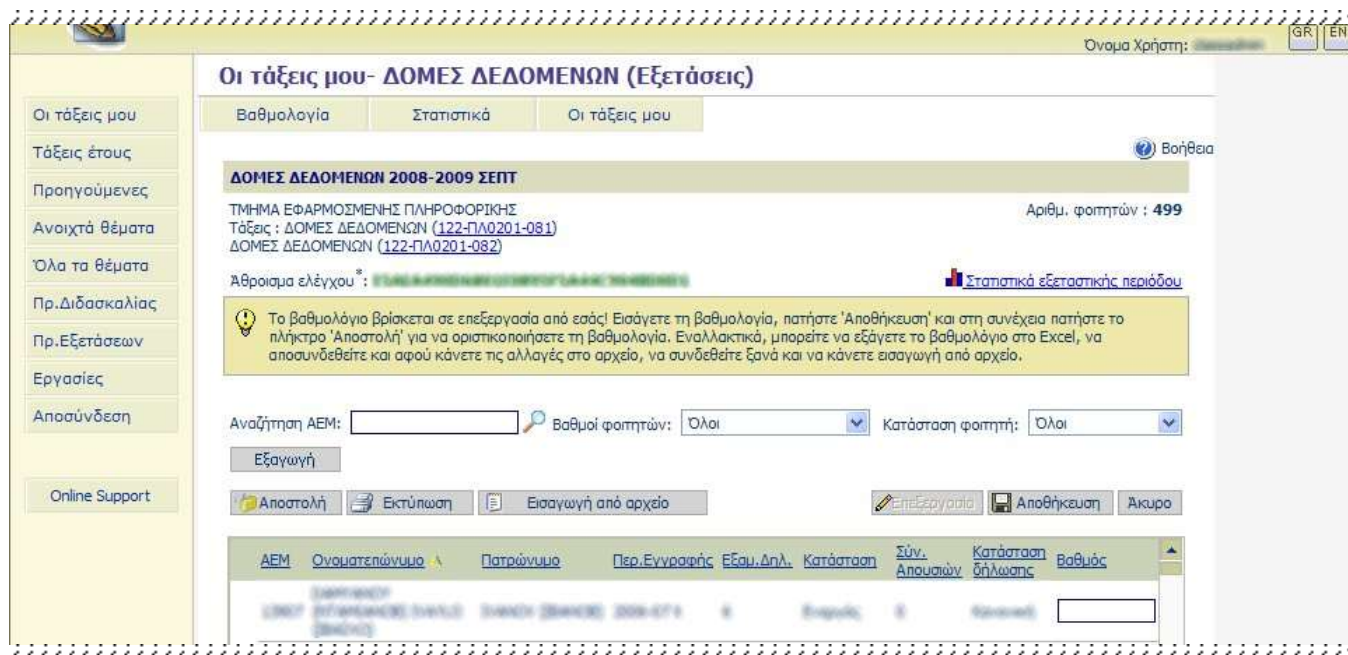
Όνομα Χρήστη: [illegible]

GR EN

Οι τάξεις μου- ΔΟΜΕΣ ΔΕΔΟΜΕΝΩΝ (Εξετάσεις)

Οι τάξεις μου
Τάξεις έτους
Προηγούμενες
Ανοιχτά θέματα
Όλα τα θέματα
Πρ.Διδασκαλίας
Πρ.Εξετάσεων
Εργασίες
Αποσύνδεση

Online Support

Βαθμολογία | Στατιστικά | Οι τάξεις μου

Βοήθεια

ΔΟΜΕΣ ΔΕΔΟΜΕΝΩΝ 2008-2009 ΣΕΠΤ

ΤΜΗΜΑ ΕΦΑΡΜΟΣΜΕΝΗΣ ΠΛΗΡΟΦΟΡΙΚΗΣ
Τάξεις : ΔΟΜΕΣ ΔΕΔΟΜΕΝΩΝ (122-ΠΛ0201-081)
ΔΟΜΕΣ ΔΕΔΟΜΕΝΩΝ (122-ΠΛ0201-082)

Αριθμ. φοιτητών : 499

Άθροισμα ελέγχου*: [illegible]

Στατιστικά εξεταστικής περιόδου

Το βαθμολόγιο βρίσκεται σε επεξεργασία από εσάς! Εισάγετε τη βαθμολογία, πατήστε 'Αποθήκευση' και στη συνέχεια πατήστε το πλήκτρο 'Αποστολή' για να οριστικοποιήσετε τη βαθμολογία. Εναλλακτικά, μπορείτε να εξάγετε το βαθμολόγιο στο Excel, να αποσυνδεθείτε και αφού κάνετε τις αλλαγές στο αρχείο, να συνδεθείτε ξανά και να κάνετε εισαγωγή από αρχείο.

Αναζήτηση ΑΕΜ: Βαθμοί φοιτητών: Όλοι Κατάσταση φοιτητή: Όλοι

Εξαγωγή

Αποστολή | Εκτύπωση | Εισαγωγή από αρχείο | Επεξεργασία | Αποθήκευση | Άκυρο

| ΑΕΜ | Ονοματεπώνυμο | Πατρώνυμο | Περ.Εγγραφής | Εξαμ.Δηλ. | Κατάσταση | Σύν. Απουσιών | Κατάσταση δήλωσης | Βαθμός |
|---|---|---|---|---|---|---|---|---|
| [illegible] | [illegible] | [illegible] | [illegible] | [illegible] | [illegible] | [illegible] | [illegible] | |